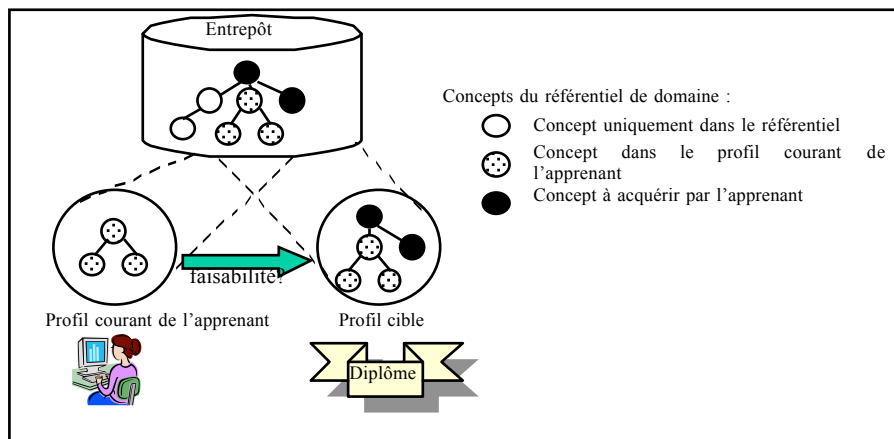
Entrepôt

Concepts du référentiel de domaine :

Concept uniquement dans le référentiel

Concept dans le profil courant de l'apprenant

Concept à acquérir par l'apprenant

faisabilité?

Profil courant de l'apprenant

Profil cible

Diplôme